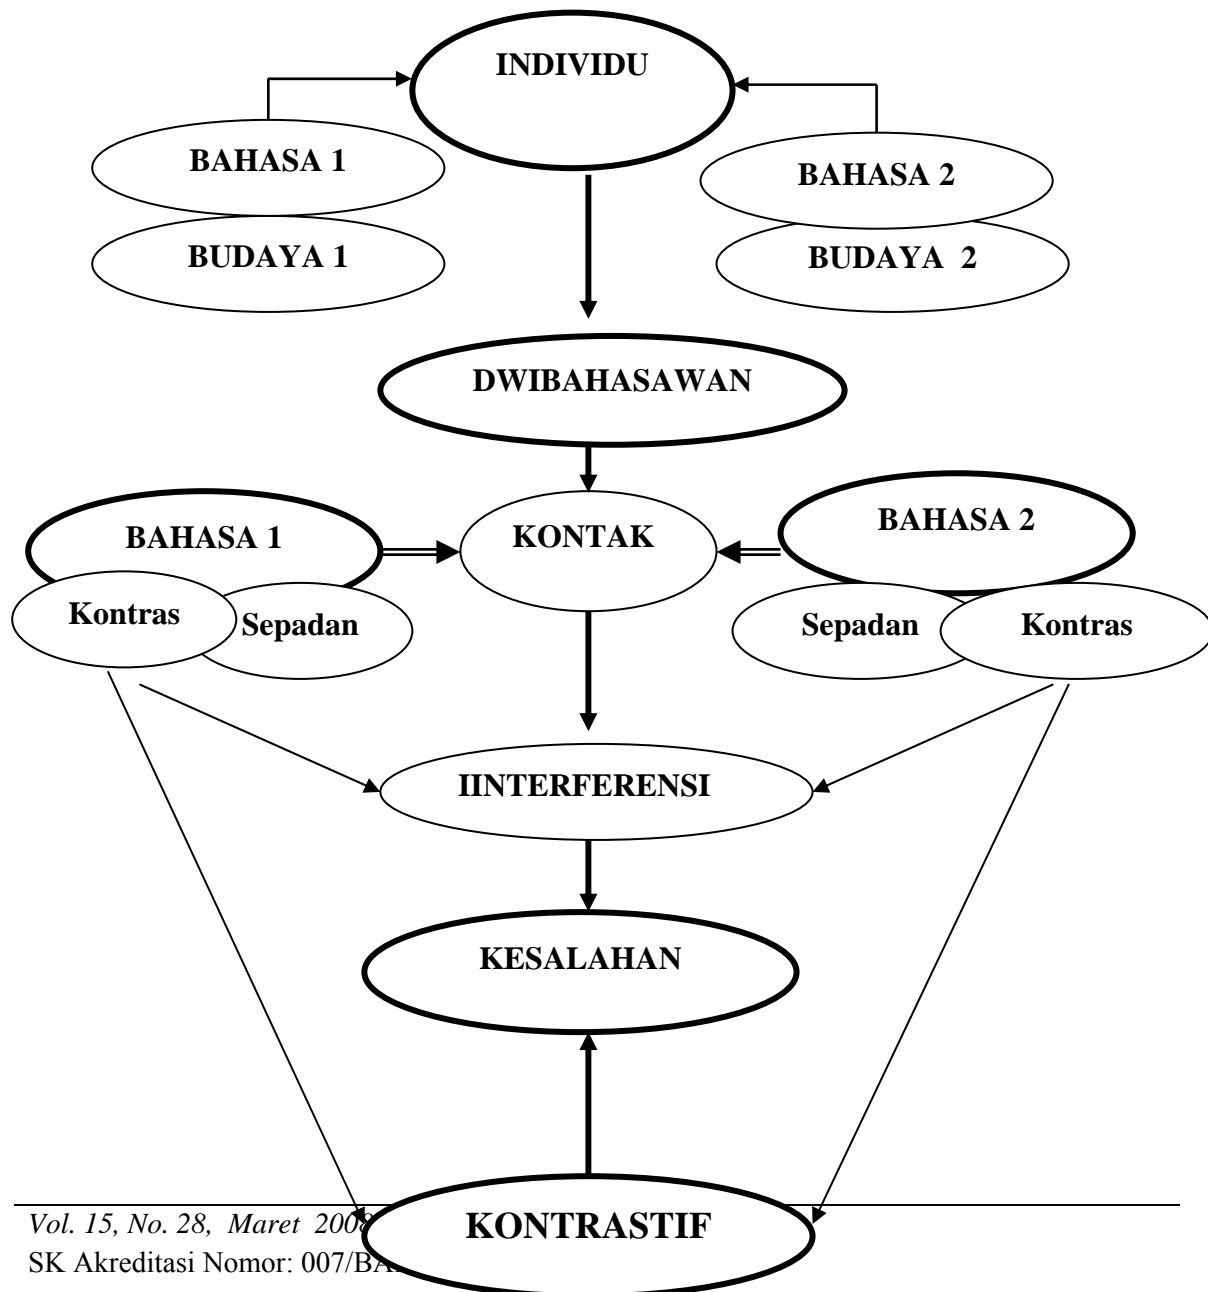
INDIVIDU

BAHASA 1

BUDAYA 1

BAHASA 2

BUDAYA 2

DWIBAHASAWAN

BAHASA 1

Kontras

Sepadan

KONTAK

BAHASA 2

Sepadan

Kontras

IINTERFERENSI

KESALAHAN

KONTRASTIF

*Vol. 15, No. 28, Maret 200*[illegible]
SK Akreditasi Nomor: 007/B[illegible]